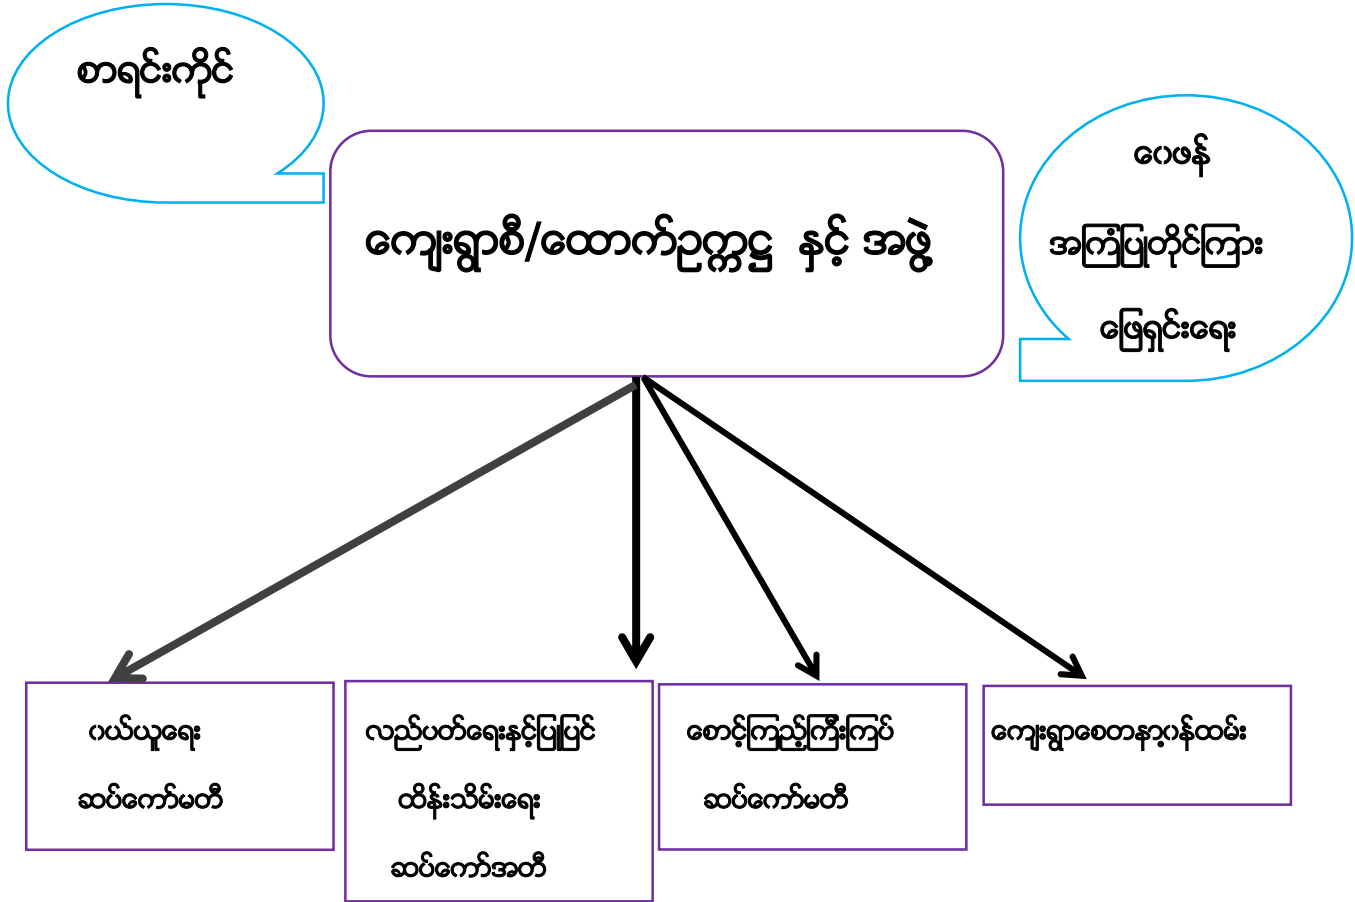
စာရင်းကိုင်

ကျေးရွာစီ/ထောက်ဉက္ကဋ္ဌ နှင့် အဖွဲ့

ဂေဖန်
အကြဲပြုတိုင်ကြား
ဖြေရှင်းရေး

ဂယ်ယူရေး
ဆပ်ကော်မတီ

လည်ပတ်ရေးနှင့်ပြုပြင်
ထိန်းသိမ်းရေး
ဆပ်ကော်အတီ

စောင့်ကြည့်ကြီးကြပ်
ဆပ်ကော်မတီ

ကျေးရွာစေတနာ့ဝန်ထမ်း